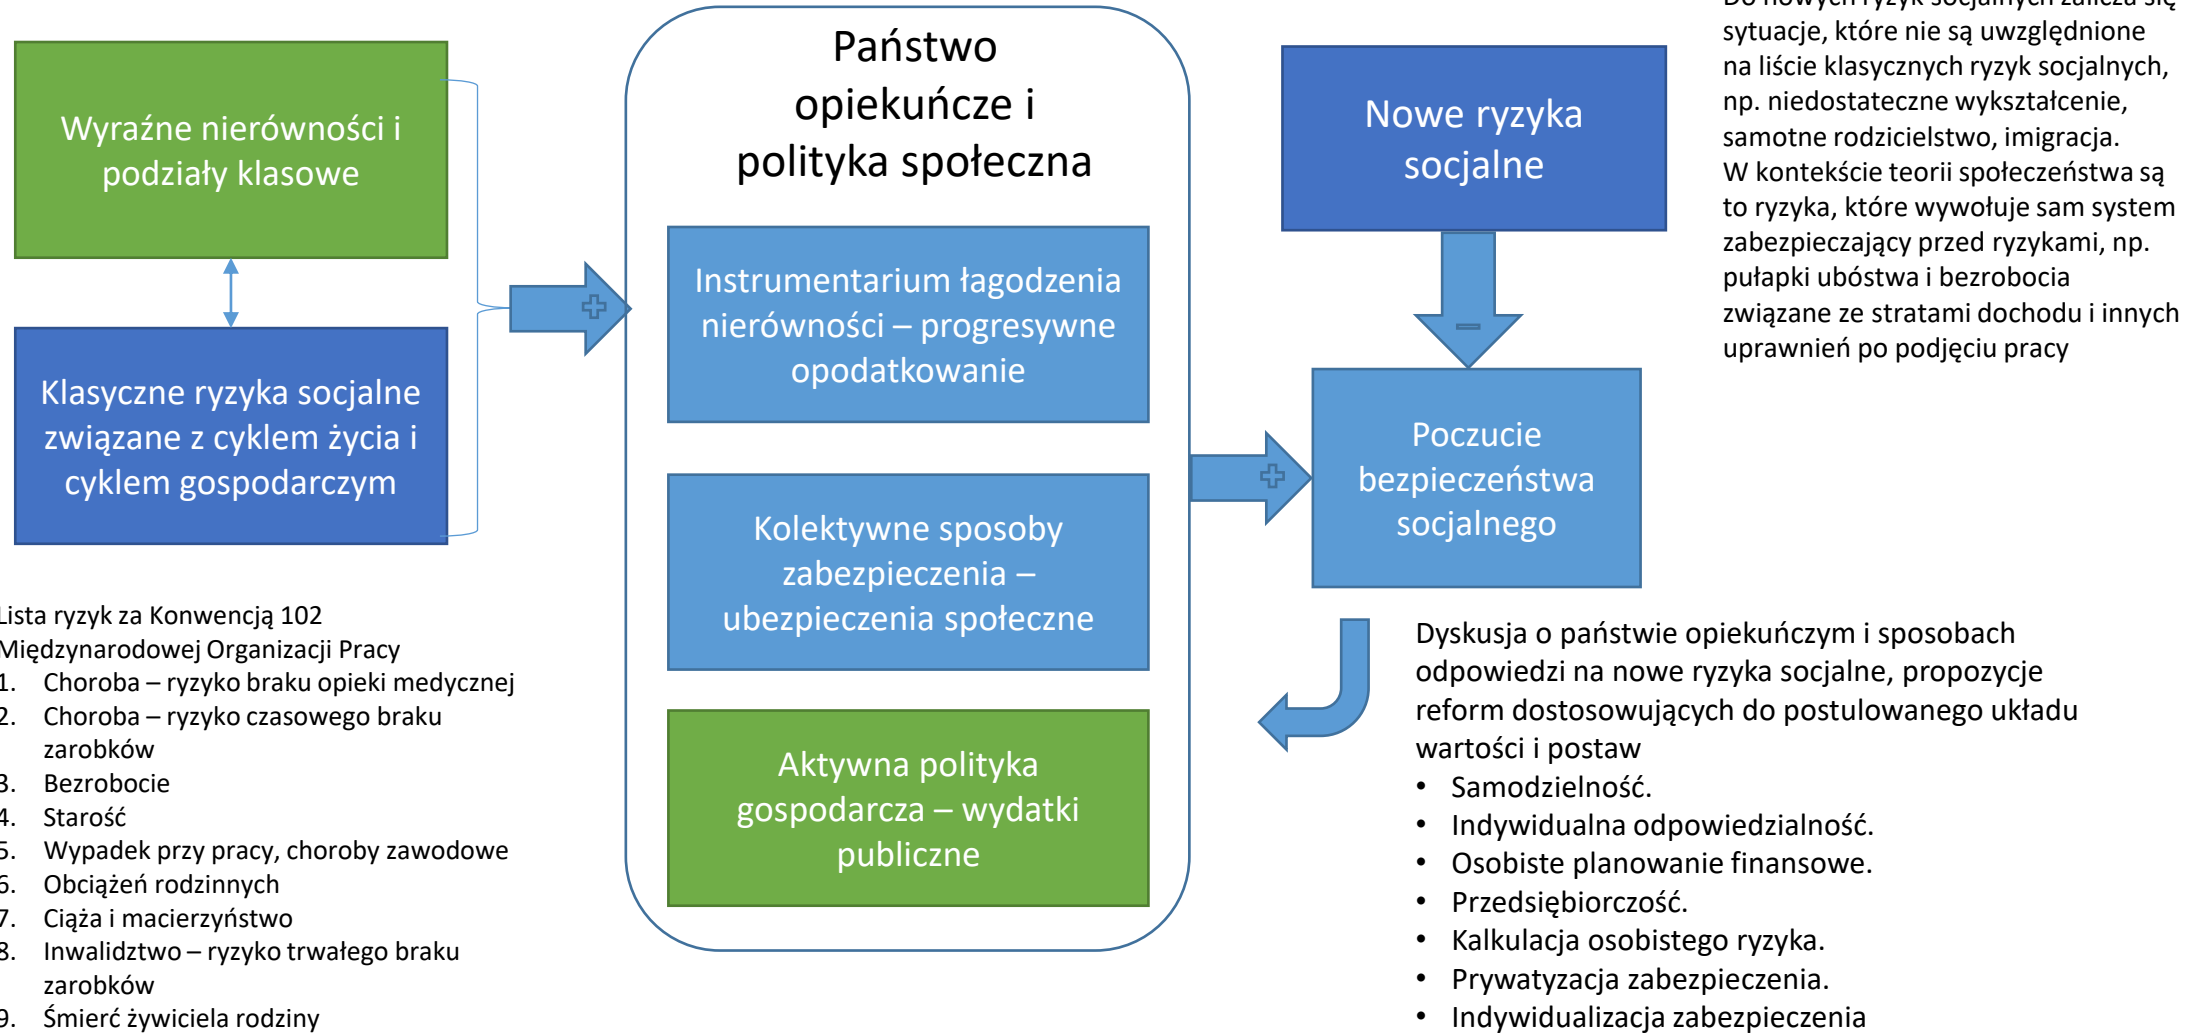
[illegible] sytuacje, które nie są uwzględnione na liście klasycznych ryzyk socjalnych, np. niedostateczne wykształcenie, samotne rodzicielstwo, imigracja. W kontekście teorii społeczeństwa są to ryzyka, które wywołuje sam system zabezpieczający przed ryzykami, np. pułapki ubóstwa i bezrobocia związane ze stratami dochodu i innych uprawnień po podjęciu pracy

Wyraźne nierówności i podziały klasowe

Klasyczne ryzyka socjalne związane z cyklem życia i cyklem gospodarczym

Państwo opiekuńcze i polityka społeczna

Instrumentarium łagodzenia nierówności – progresywne opodatkowanie

Kolektywne sposoby zabezpieczenia – ubezpieczenia społeczne

Aktywna polityka gospodarcza – wydatki publiczne

Nowe ryzyka socjalne

Poczucie bezpieczeństwa socjalnego

Lista ryzyk za Konwencją 102 Międzynarodowej Organizacji Pracy
1. Choroba – ryzyko braku opieki medycznej
2. Choroba – ryzyko czasowego braku zarobków
3. Bezrobocie
4. Starość
5. Wypadek przy pracy, choroby zawodowe
6. Obciążeń rodzinnych
7. Ciąża i macierzyństwo
8. Inwalidztwo – ryzyko trwałego braku zarobków
9. Śmierć żywiciela rodziny

Dyskusja o państwie opiekuńczym i sposobach odpowiedzi na nowe ryzyka socjalne, propozycje reform dostosowujących do postulowanego układu wartości i postaw
• Samodzielność.
• Indywidualna odpowiedzialność.
• Osobiste planowanie finansowe.
• Przedsiębiorczość.
• Kalkulacja osobistego ryzyka.
• Prywatyzacja zabezpieczenia.
• Indywidualizacja zabezpieczenia